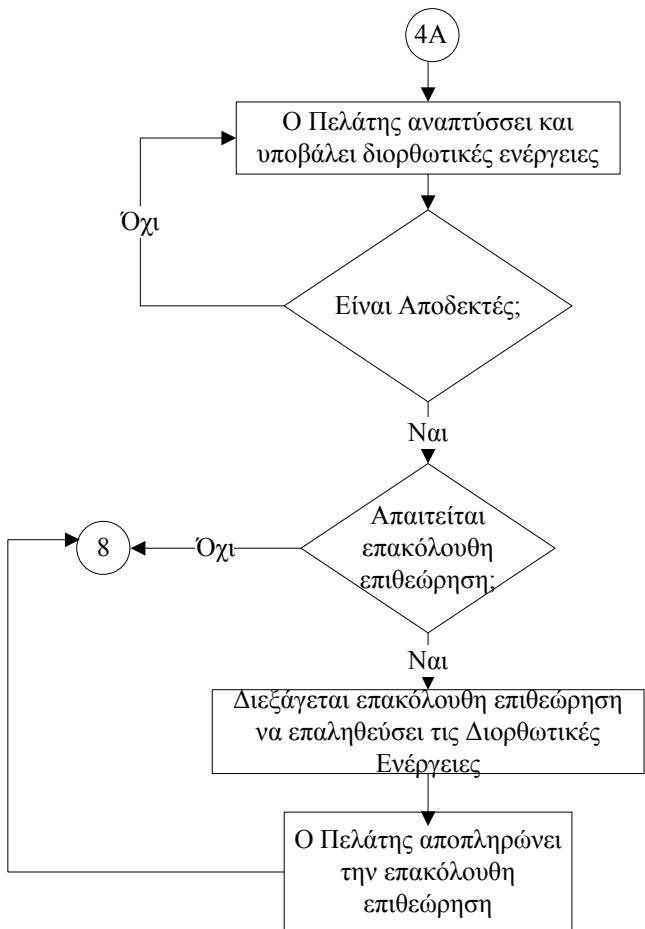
4A

Ο Πελάτης αναπτύσσει και υποβάλει διορθωτικές ενέργειες

Όχι

Είναι Αποδεκτές;

Ναι

8

Όχι

Απαιτείται επακόλουθη επιθεώρηση;

Ναι

Διεξάγεται επακόλουθη επιθεώρηση να επαληθεύσει τις Διορθωτικές Ενέργειες

Ο Πελάτης αποπληρώνει την επακόλουθη επιθεώρηση